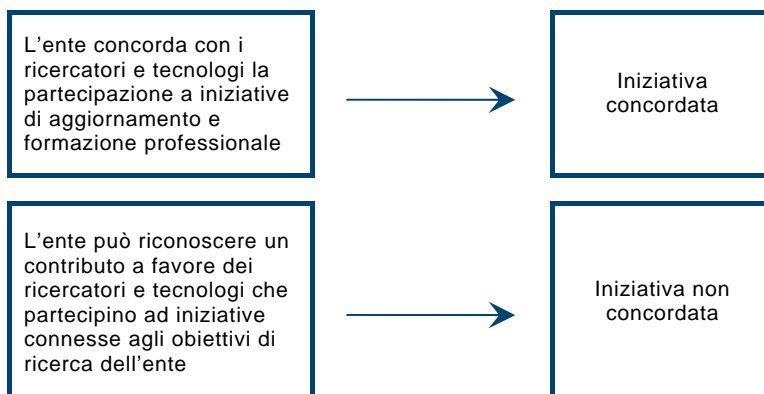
L’ente concorda con i ricercatori e tecnologi la partecipazione a iniziative di aggiornamento e formazione professionale

Iniziativa concordata

L’ente può riconoscere un contributo a favore dei ricercatori e tecnologi che partecipino ad iniziative connesse agli obiettivi di ricerca dell’ente

Iniziativa non concordata